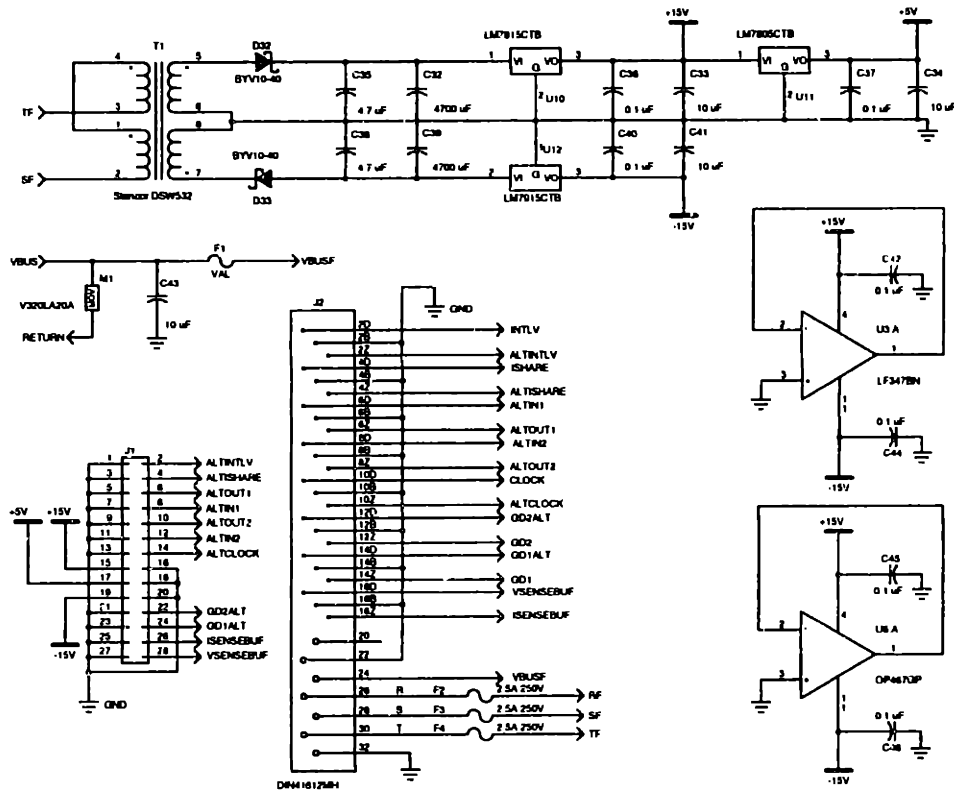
+15V
+5V
LM7815CTB
LM7805CTB
T1
D32
4
5
BYV10-40
1
VI
G
VO
3
1
VI
G
VO
3
C35
C32
C36
C33
C37
C34
TF
3
6
4.7 uF
4700 uF
2 U10
0.1 uF
10 uF
2 U11
0.1 uF
10 uF
1
8
C38
C39
1 U12
C40
C41
BYV10-40
2
VI
G
VO
3
SF
2
7
4.7 uF
4700 uF
0.1 uF
10 uF
D33
LM7915CTB
Stancor DSW532
-15V

VBUS
M1
F1
VBUSF
VAL
V320LA20A
C43
RETURN
10 uF

J2
GND
20
INTLV
26
27
ALTINTLV
40
ISHARE
48
47
ALTISHARE
60
ALTIN1
68
67
ALTOUT1
80
ALTIN2
88
87
ALTOUT2
100
CLOCK
108
107
ALTCLOCK
120
GD2ALT
128
132
GD2
140
GD1ALT
148
147
GD1
160
VSENSEBUF
168
162
ISENSEBUF
20
27
24
VBUSF
28
R
F2
2.5A 250V
RF
29
S
F3
2.5A 250V
SF
30
T
F4
2.5A 250V
TF
32
DIN41612MH

J1
1
2
ALTINTLV
3
4
ALTISHARE
5
6
ALTOUT1
7
8
ALTIN1
9
10
ALTOUT2
11
12
ALTIN2
13
14
ALTCLOCK
15
16
17
18
19
20
21
22
GD2ALT
23
24
GD1ALT
25
26
ISENSEBUF
27
28
VSENSEBUF
+5V
+15V
-15V
GND

+15V
C42
0.1 uF
2
4
U3 A
1
3
LF347BN
11
0.1 uF
C44
-15V

+15V
C45
0.1 uF
2
4
U8 A
1
3
OP467GP
11
0.1 uF
C46
-15V